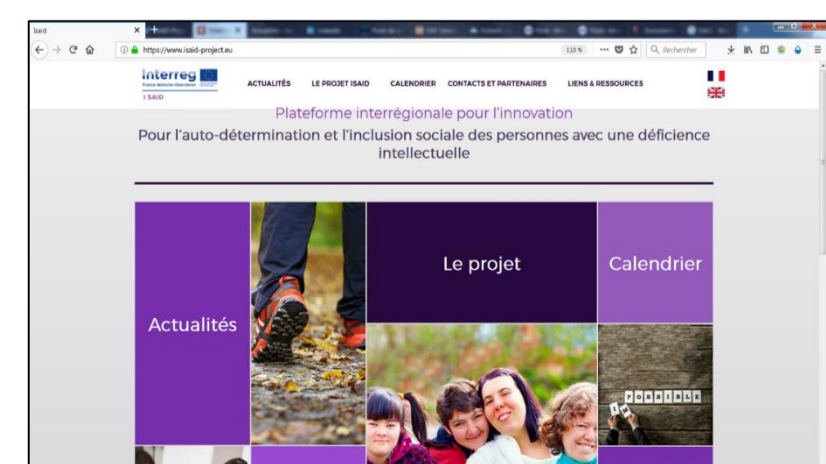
Isaid

https://www.isaid-project.eu

110 %

Rechercher

Interreg

France-Wallonie-Vlaanderen

I SAID

ACTUALITÉS

LE PROJET ISAID

CALENDRIER

CONTACTS ET PARTENAIRES

LIENS & RESSOURCES

Plateforme interrégionale pour l'innovation

Pour l'auto-détermination et l'inclusion sociale des personnes avec une déficience intellectuelle

Le projet

Calendrier

Actualités

POSSIBLE